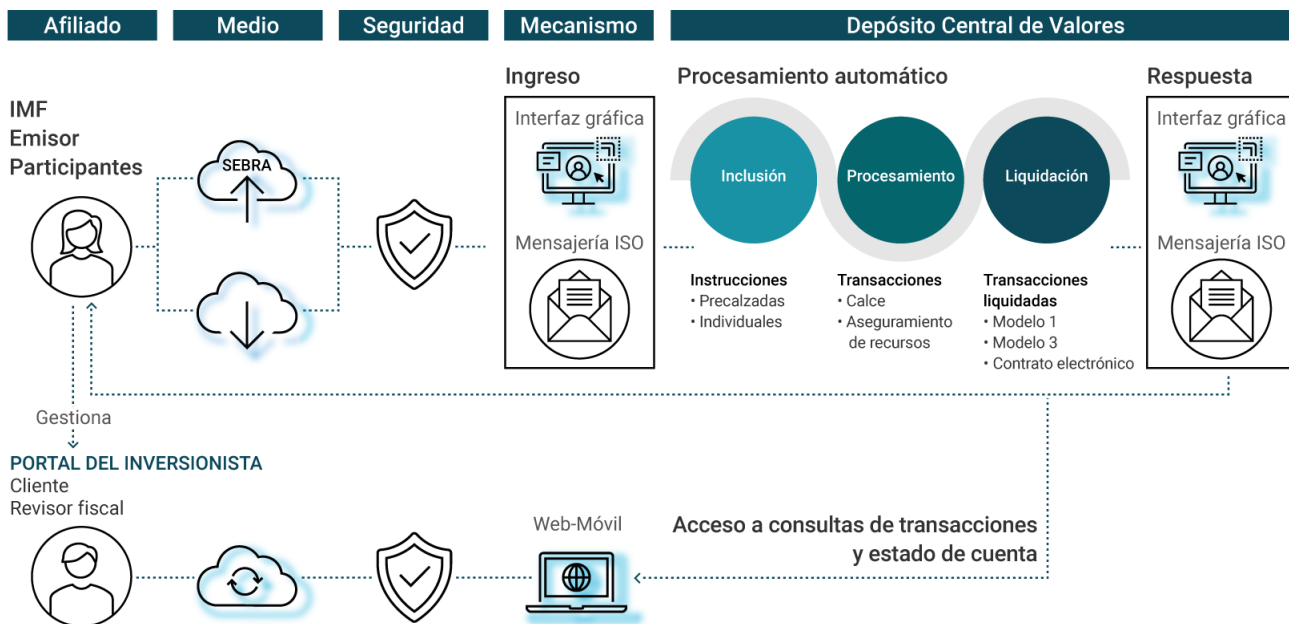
Afiliado

Medio

Seguridad

Mecanismo

Depósito Central de Valores

IMF
Emisor
Participantes

SEBRA

Ingreso

Interfaz gráfica

Mensajería ISO

Procesamiento automático

Inclusión

Procesamiento

Liquidación

Instrucciones
• Precalzadas
• Individuales

Transacciones
• Calce
• Aseguramiento de recursos

Transacciones liquidadas
• Modelo 1
• Modelo 3
• Contrato electrónico

Respuesta

Interfaz gráfica

Mensajería ISO

Gestiona

PORTAL DEL INVERSIONISTA
Cliente
Revisor fiscal

Web-Móvil

Acceso a consultas de transacciones y estado de cuenta